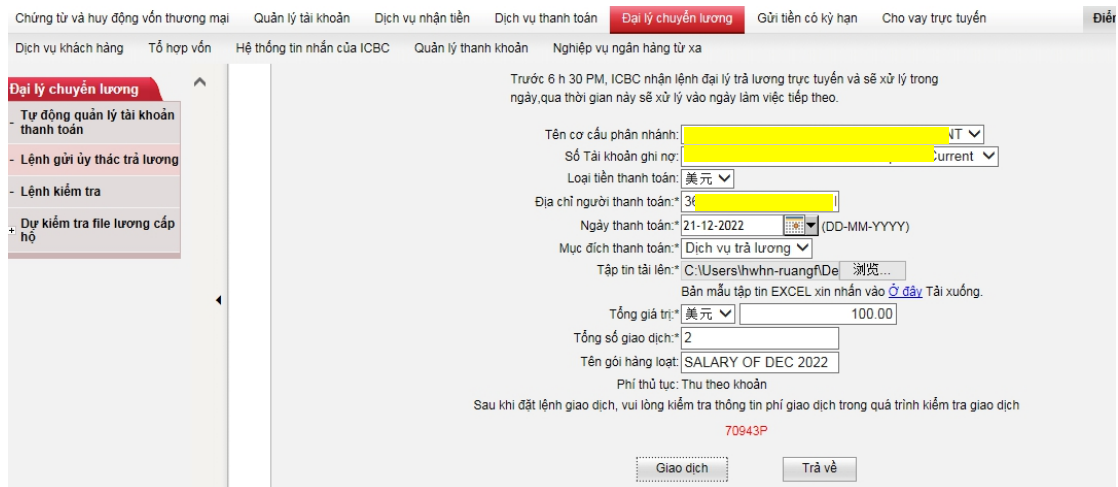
Chứng từ và huy động vốn thương mại | Quản lý tài khoản | Dịch vụ nhận tiền | Dịch vụ thanh toán | Đại lý chuyển lương | Gửi tiền có kỳ hạn | Cho vay trực tuyến | Điề

Dịch vụ khách hàng | Tổ hợp vốn | Hệ thống tin nhắn của ICBC | Quản lý thanh khoản | Nghiệp vụ ngân hàng từ xa

Đại lý chuyển lương

- Tự động quản lý tài khoản thanh toán
- Lệnh gửi ủy thác trả lương
- Lệnh kiểm tra
+ Dự kiểm tra file lương cấp hộ

Trước 6 h 30 PM, ICBC nhận lệnh đại lý trả lương trực tuyến và sẽ xử lý trong ngày,qua thời gian này sẽ xử lý vào ngày làm việc tiếp theo.

Tên cơ cấu phân nhánh: NT
Số Tài khoản ghi nợ: Current
Loại tiền thanh toán: 美元
Địa chỉ người thanh toán:* 36
Ngày thanh toán:* 21-12-2022 (DD-MM-YYYY)
Mục đích thanh toán:* Dịch vụ trả lương
Tập tin tải lên:* C:\Users\hwhn-ruangf\De 浏览...
Bản mẫu tập tin EXCEL xin nhấn vào Ở đây Tải xuống.
Tổng giá trị:* 美元 100.00
Tổng số giao dịch:* 2
Tên gói hàng loạt: SALARY OF DEC 2022
Phí thủ tục: Thu theo khoản
Sau khi đặt lệnh giao dịch, vui lòng kiểm tra thông tin phí giao dịch trong quá trình kiểm tra giao dịch

70943P

Giao dịch | Trả về